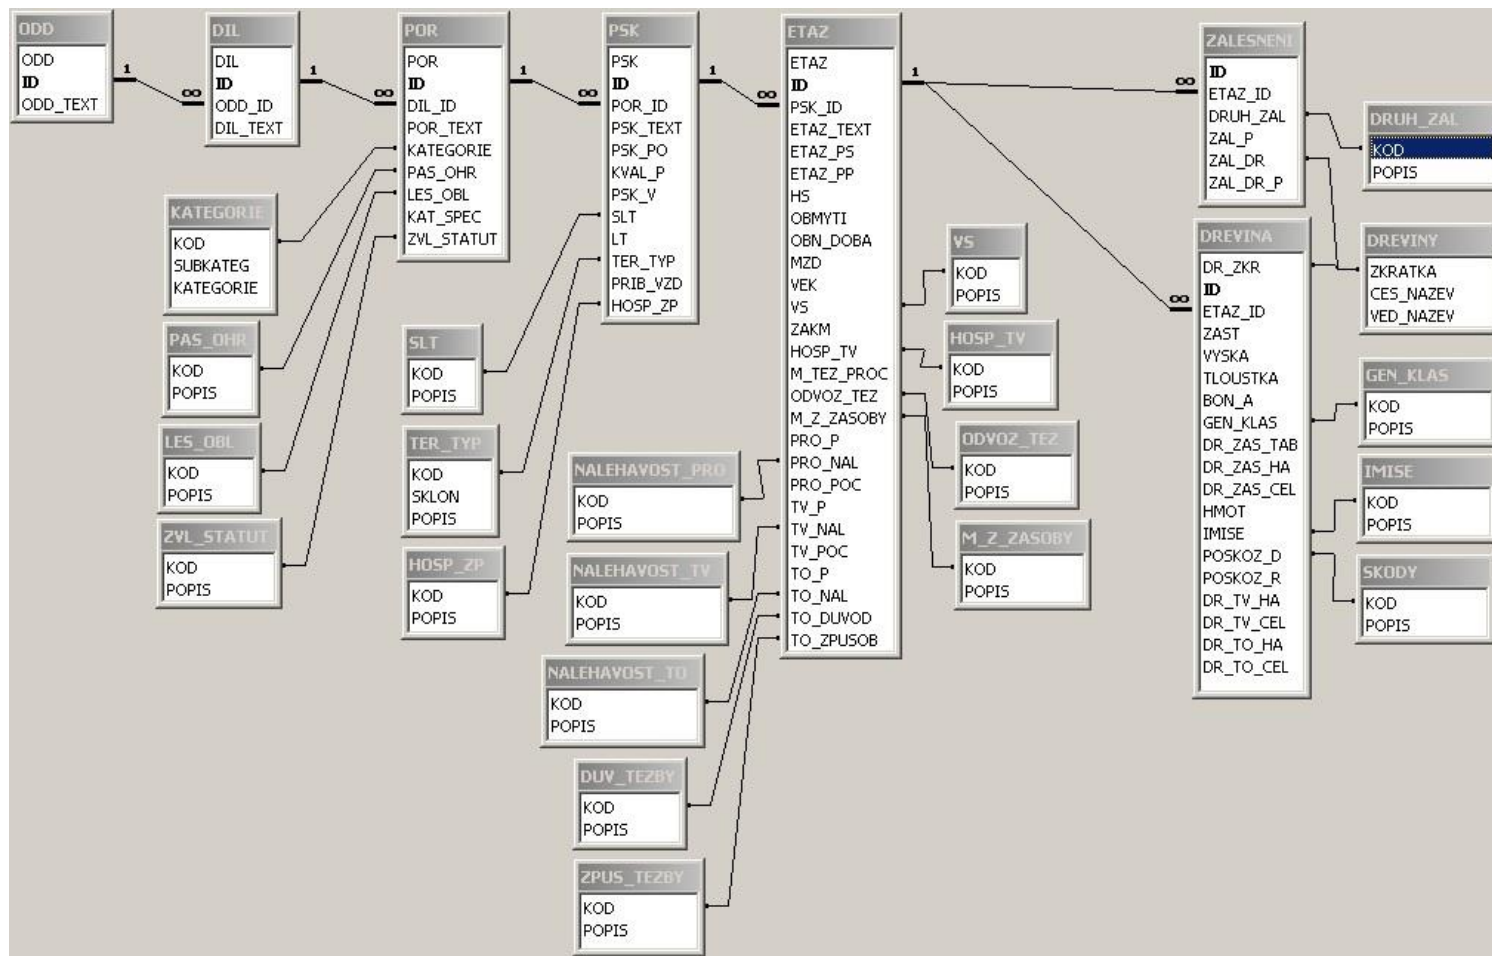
ODD
ODD
ID
ODD_TEXT

1 ∞

DIL
DIL
ID
ODD_ID
DIL_TEXT

1 ∞

POR
POR
ID
DIL_ID
POR_TEXT
KATEGORIE
PAS_OHR
LES_OBL
KAT_SPEC
ZVL_STATUT

1 ∞

PSK
PSK
ID
POR_ID
PSK_TEXT
PSK_PO
KVAL_P
PSK_V
SLT
LT
TER_TYP
PRIB_VZD
HOSP_ZP

1 ∞

ETAZ
ETAZ
ID
PSK_ID
ETAZ_TEXT
ETAZ_PS
ETAZ_PP
HS
OBMYTI
OBN_DOBA
MZD
VEK
VS
ZAKM
HOSP_TV
M_TEZ_PROC
ODVOZ_TEZ
M_Z_ZASOBY
PRO_P
PRO_NAL
PRO_POC
TV_P
TV_NAL
TV_POC
TO_P
TO_NAL
TO_DUVOD
TO_ZPUSOB

1 ∞ ∞

ZALESNENI
ID
ETAZ_ID
DRUH_ZAL
ZAL_P
ZAL_DR
ZAL_DR_P

DRUH_ZAL
KOD
POPIS

DREVINA
DR_ZKR
ID
ETAZ_ID
ZAST
VYSKA
TLOUSTKA
BON_A
GEN_KLAS
DR_ZAS_TAB
DR_ZAS_HA
DR_ZAS_CEL
HMOT
IMISE
POSKOZ_D
POSKOZ_R
DR_TV_HA
DR_TV_CEL
DR_TO_HA
DR_TO_CEL

DREVINY
ZKRATKA
CES_NAZEV
VED_NAZEV

GEN_KLAS
KOD
POPIS

IMISE
KOD
POPIS

SKODY
KOD
POPIS

KATEGORIE
KOD
SUBKATEG
KATEGORIE

PAS_OHR
KOD
POPIS

LES_OBL
KOD
POPIS

ZVL_STATUT
KOD
POPIS

SLT
KOD
POPIS

TER_TYP
KOD
SKLON
POPIS

HOSP_ZP
KOD
POPIS

NALEHAVOST_PRO
KOD
POPIS

NALEHAVOST_TV
KOD
POPIS

NALEHAVOST_TO
KOD
POPIS

DUV_TEZBY
KOD
POPIS

ZPUS_TEZBY
KOD
POPIS

VS
KOD
POPIS

HOSP_TV
KOD
POPIS

ODVOZ_TEZ
KOD
POPIS

M_Z_ZASOBY
KOD
POPIS